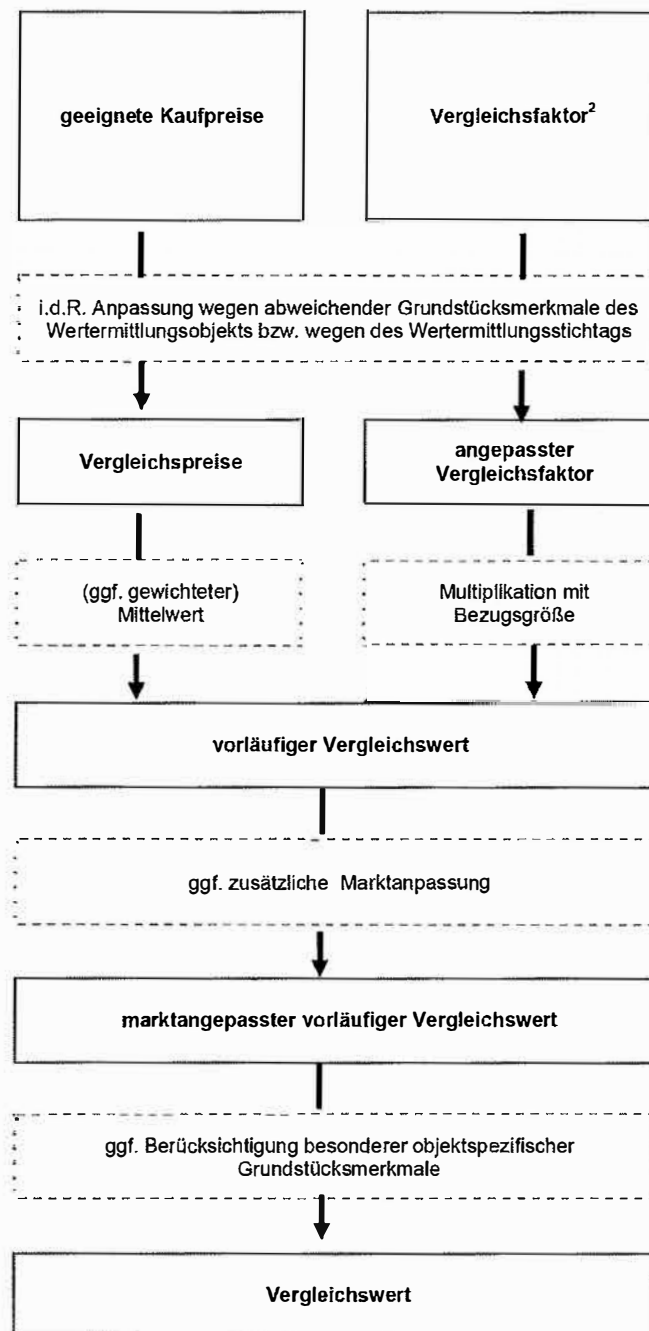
geeignete Kaufpreise

Vergleichsfaktor$^2$

i.d.R. Anpassung wegen abweichender Grundstücksmerkmale des Wertermittlungsobjekts bzw. wegen des Wertermittlungsstichtags

Vergleichspreise

angepasster Vergleichsfaktor

(ggf. gewichteter) Mittelwert

Multiplikation mit Bezugsgröße

vorläufiger Vergleichswert

ggf. zusätzliche Marktanpassung

marktangepasster vorläufiger Vergleichswert

ggf. Berücksichtigung besonderer objektspezifischer Grundstücksmerkmale

Vergleichswert